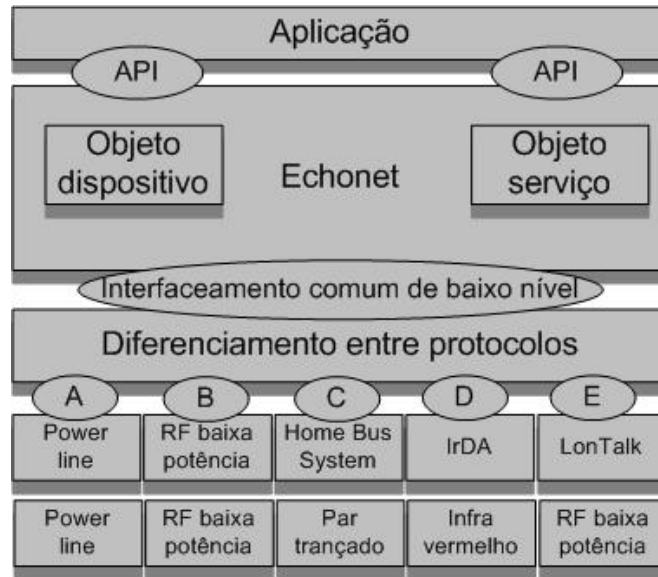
Aplicação

API

API

Objeto dispositivo

Echonet

Objeto serviço

Interfaceamento comum de baixo nível

Diferenciamento entre protocolos

A

B

C

D

E

Power line

RF baixa potência

Home Bus System

IrDA

LonTalk

Power line

RF baixa potência

Par trançado

Infra vermelho

RF baixa potência